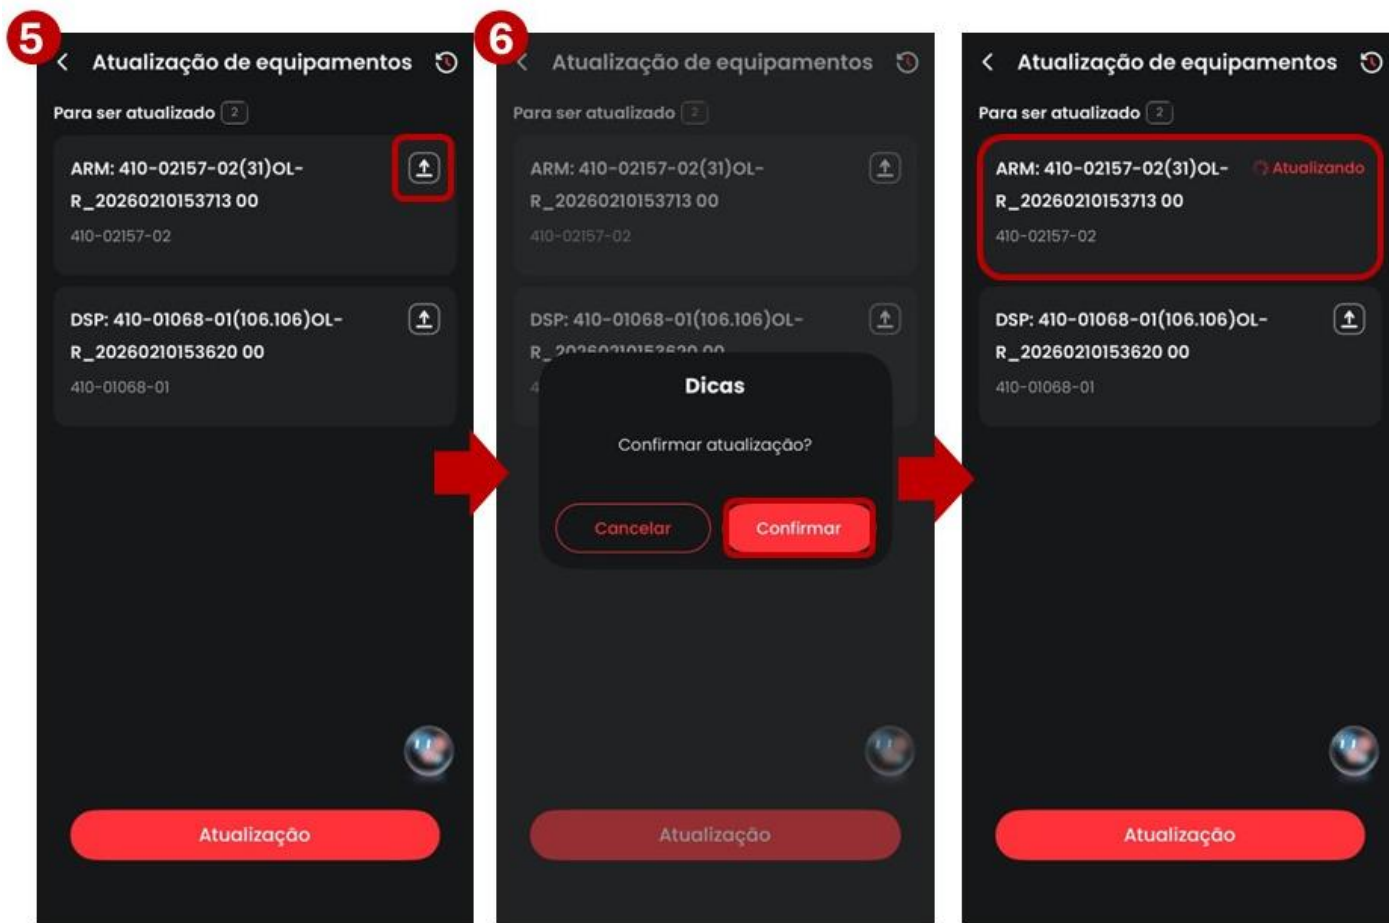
5

Atualização de equipamentos

Para ser atualizado 2

ARM: 410-02157-02(31)OL-R_20260210153713 00

410-02157-02

DSP: 410-01068-01(106.106)OL-R_20260210153620 00

410-01068-01

Atualização

6

Atualização de equipamentos

Para ser atualizado 2

ARM: 410-02157-02(31)OL-R_20260210153713 00

410-02157-02

DSP: 410-01068-01(106.106)OL-R_20260210153620 00

Dicas

Confirmar atualização?

Cancelar

Confirmar

Atualização

Atualização de equipamentos

Para ser atualizado 2

ARM: 410-02157-02(31)OL-R_20260210153713 00

Atualizando

410-02157-02

DSP: 410-01068-01(106.106)OL-R_20260210153620 00

410-01068-01

Atualização